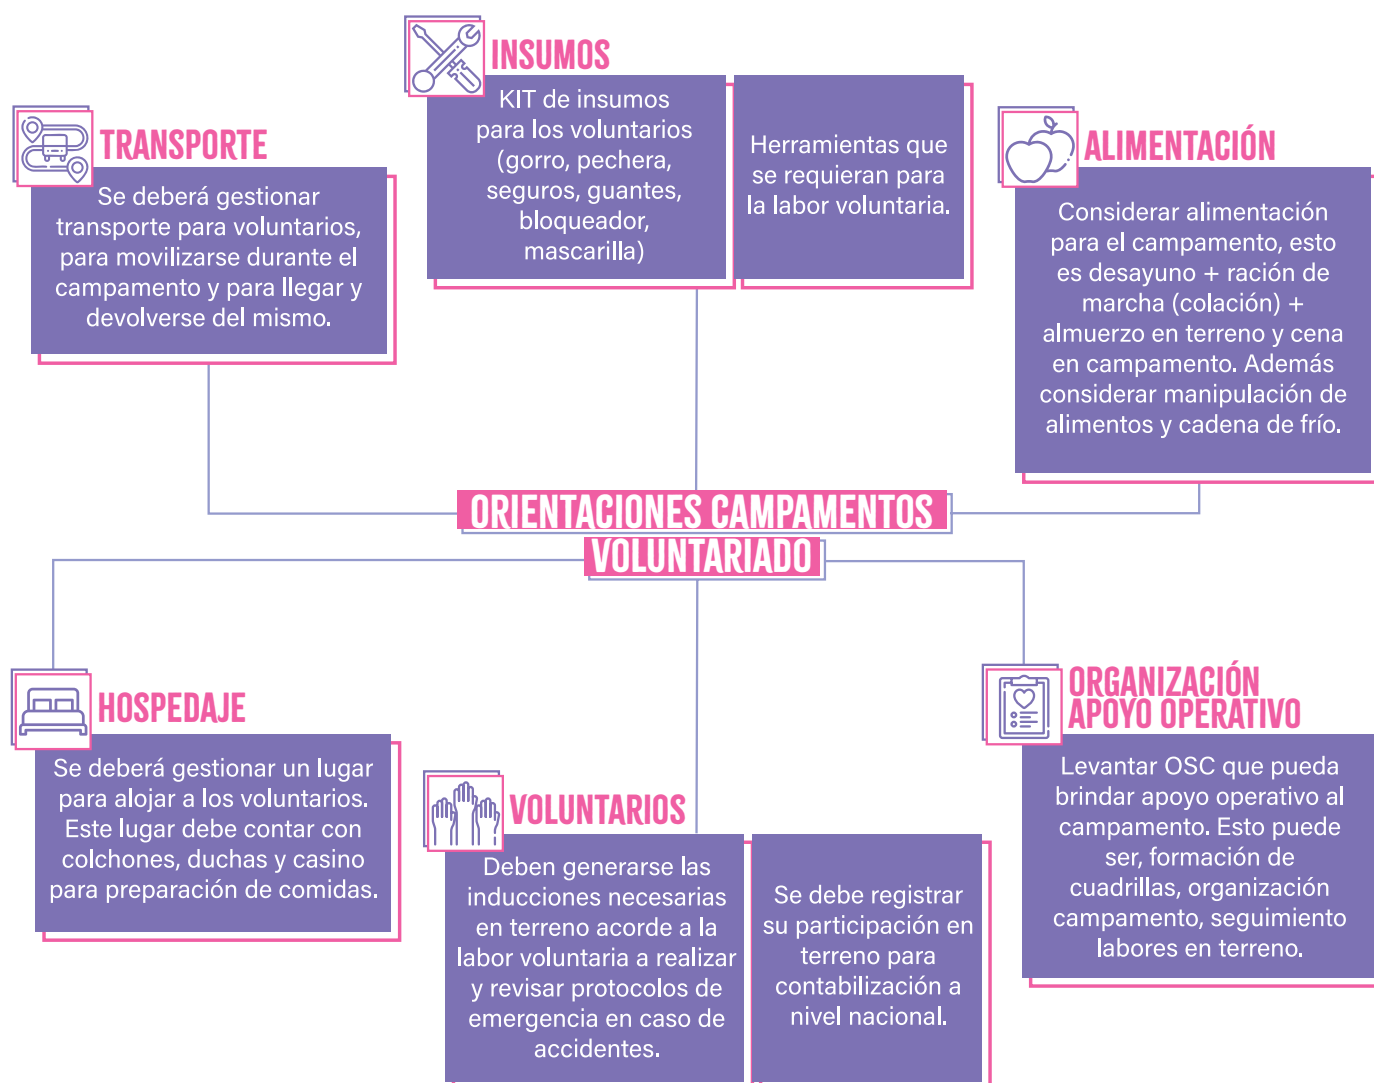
INSUMOS

KIT de insumos para los voluntarios (gorro, pechera, seguros, guantes, bloqueador, mascarilla)

Herramientas que se requieran para la labor voluntaria.

TRANSPORTE

Se deberá gestionar transporte para voluntarios, para movilizarse durante el campamento y para llegar y devolverse del mismo.

ALIMENTACIÓN

Considerar alimentación para el campamento, esto es desayuno + ración de marcha (colación) + almuerzo en terreno y cena en campamento. Además considerar manipulación de alimentos y cadena de frío.

ORIENTACIONES CAMPAMENTOS VOLUNTARIADO

HOSPEDAJE

Se deberá gestionar un lugar para alojar a los voluntarios. Este lugar debe contar con colchones, duchas y casino para preparación de comidas.

VOLUNTARIOS

Deben generarse las inducciones necesarias en terreno acorde a la labor voluntaria a realizar y revisar protocolos de emergencia en caso de accidentes.

Se debe registrar su participación en terreno para contabilización a nivel nacional.

ORGANIZACIÓN APOYO OPERATIVO

Levantar OSC que pueda brindar apoyo operativo al campamento. Esto puede ser, formación de cuadrillas, organización campamento, seguimiento labores en terreno.